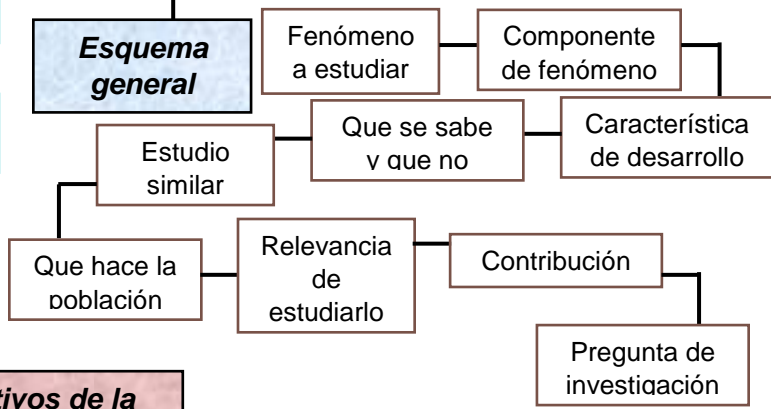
Esquema general

Fenómeno a estudiar

Componente de fenómeno

Característica de desarrollo

Que se sabe y que no

Estudio similar

Que hace la población

Relevancia de estudiarlo

Contribución

Pregunta de investigación

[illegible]tivos de la